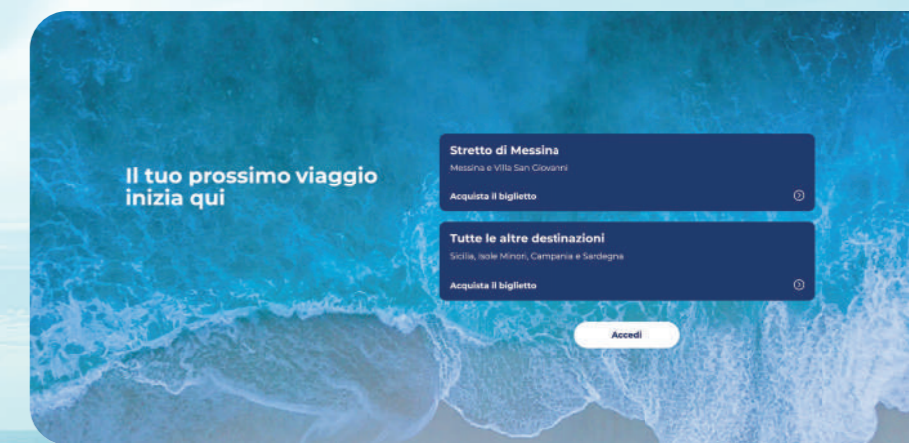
Il tuo prossimo viaggio inizia qui

Stretto di Messina
Messina e Villa San Giovanni
Acquista il biglietto

Tutte le altre destinazioni
Sicilia, Isole Minori, Campania e Sardegna
Acquista il biglietto

Accedi